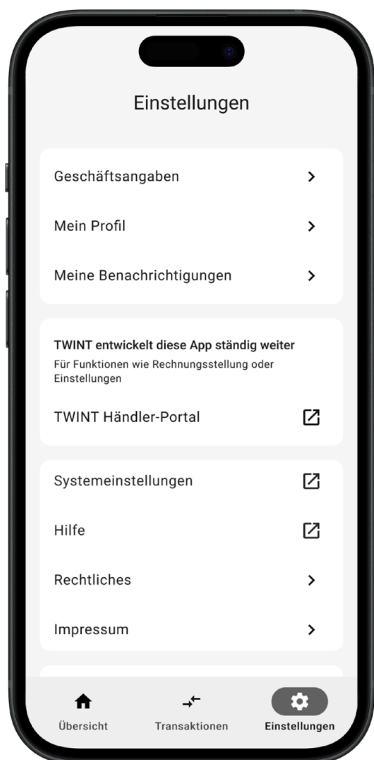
Einstellungen

Geschäftsangaben

Mein Profil

Meine Benachrichtigungen

TWINT entwickelt diese App ständig weiter

Für Funktionen wie Rechnungsstellung oder Einstellungen

TWINT Händler-Portal

Systemeinstellungen

Hilfe

Rechtliches

Impressum

Übersicht

Transaktionen

Einstellungen